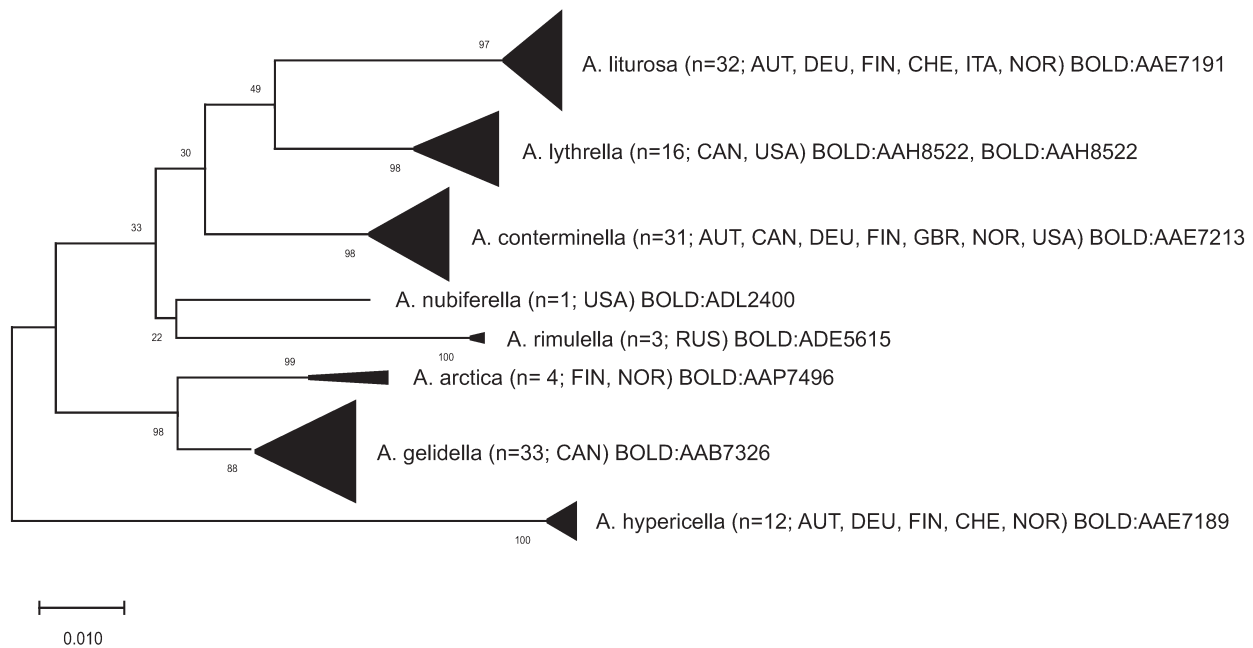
97
A. liturosa (n=32; AUT, DEU, FIN, CHE, ITA, NOR) BOLD:AAE7191
49
A. lythrella (n=16; CAN, USA) BOLD:AAH8522, BOLD:AAH8522
98
30
33
A. conterminella (n=31; AUT, CAN, DEU, FIN, GBR, NOR, USA) BOLD:AAE7213
98
A. nubiferella (n=1; USA) BOLD:ADL2400
22
A. rimulella (n=3; RUS) BOLD:ADE5615
100
99
A. arctica (n= 4; FIN, NOR) BOLD:AAP7496
98
A. gelidella (n=33; CAN) BOLD:AAB7326
88
A. hypericella (n=12; AUT, DEU, FIN, CHE, NOR) BOLD:AAE7189
100
0.010